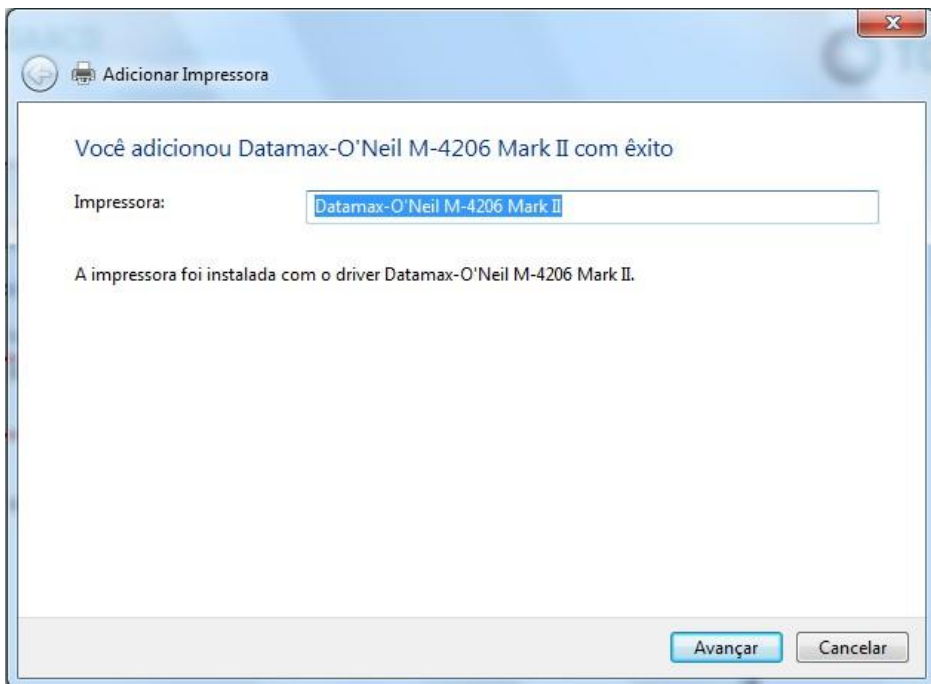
Adicionar Impressora

Você adicionou Datamax-O'Neil M-4206 Mark II com êxito

Impressora: Datamax-O'Neil M-4206 Mark II

A impressora foi instalada com o driver Datamax-O'Neil M-4206 Mark II.

Avançar Cancelar